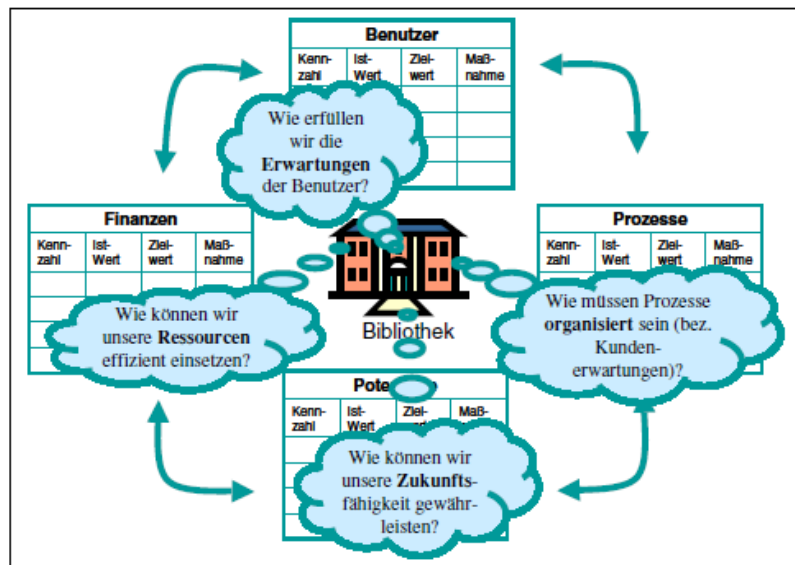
Benutzer

| Kennzahl | Ist-Wert | Zielwert | Maßnahme |
|---|---|---|---|

Wie erfüllen wir die **Erwartungen** der Benutzer?

Finanzen

| Kennzahl | Ist-Wert | Zielwert | Maßnahme |
|---|---|---|---|

Wie können wir unsere **Ressourcen** effizient einsetzen?

Prozesse

| Kennzahl | Ist-Wert | Zielwert | Maßnahme |
|---|---|---|---|

Wie müssen Prozesse **organisiert** sein (bez. Kundenerwartungen)?

Bibliothek

Pote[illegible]

| Kennzahl | Ist-Wert | Ziel-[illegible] | Maßnahme |
|---|---|---|---|

Wie können wir unsere **Zukunfts**fähigkeit gewährleisten?